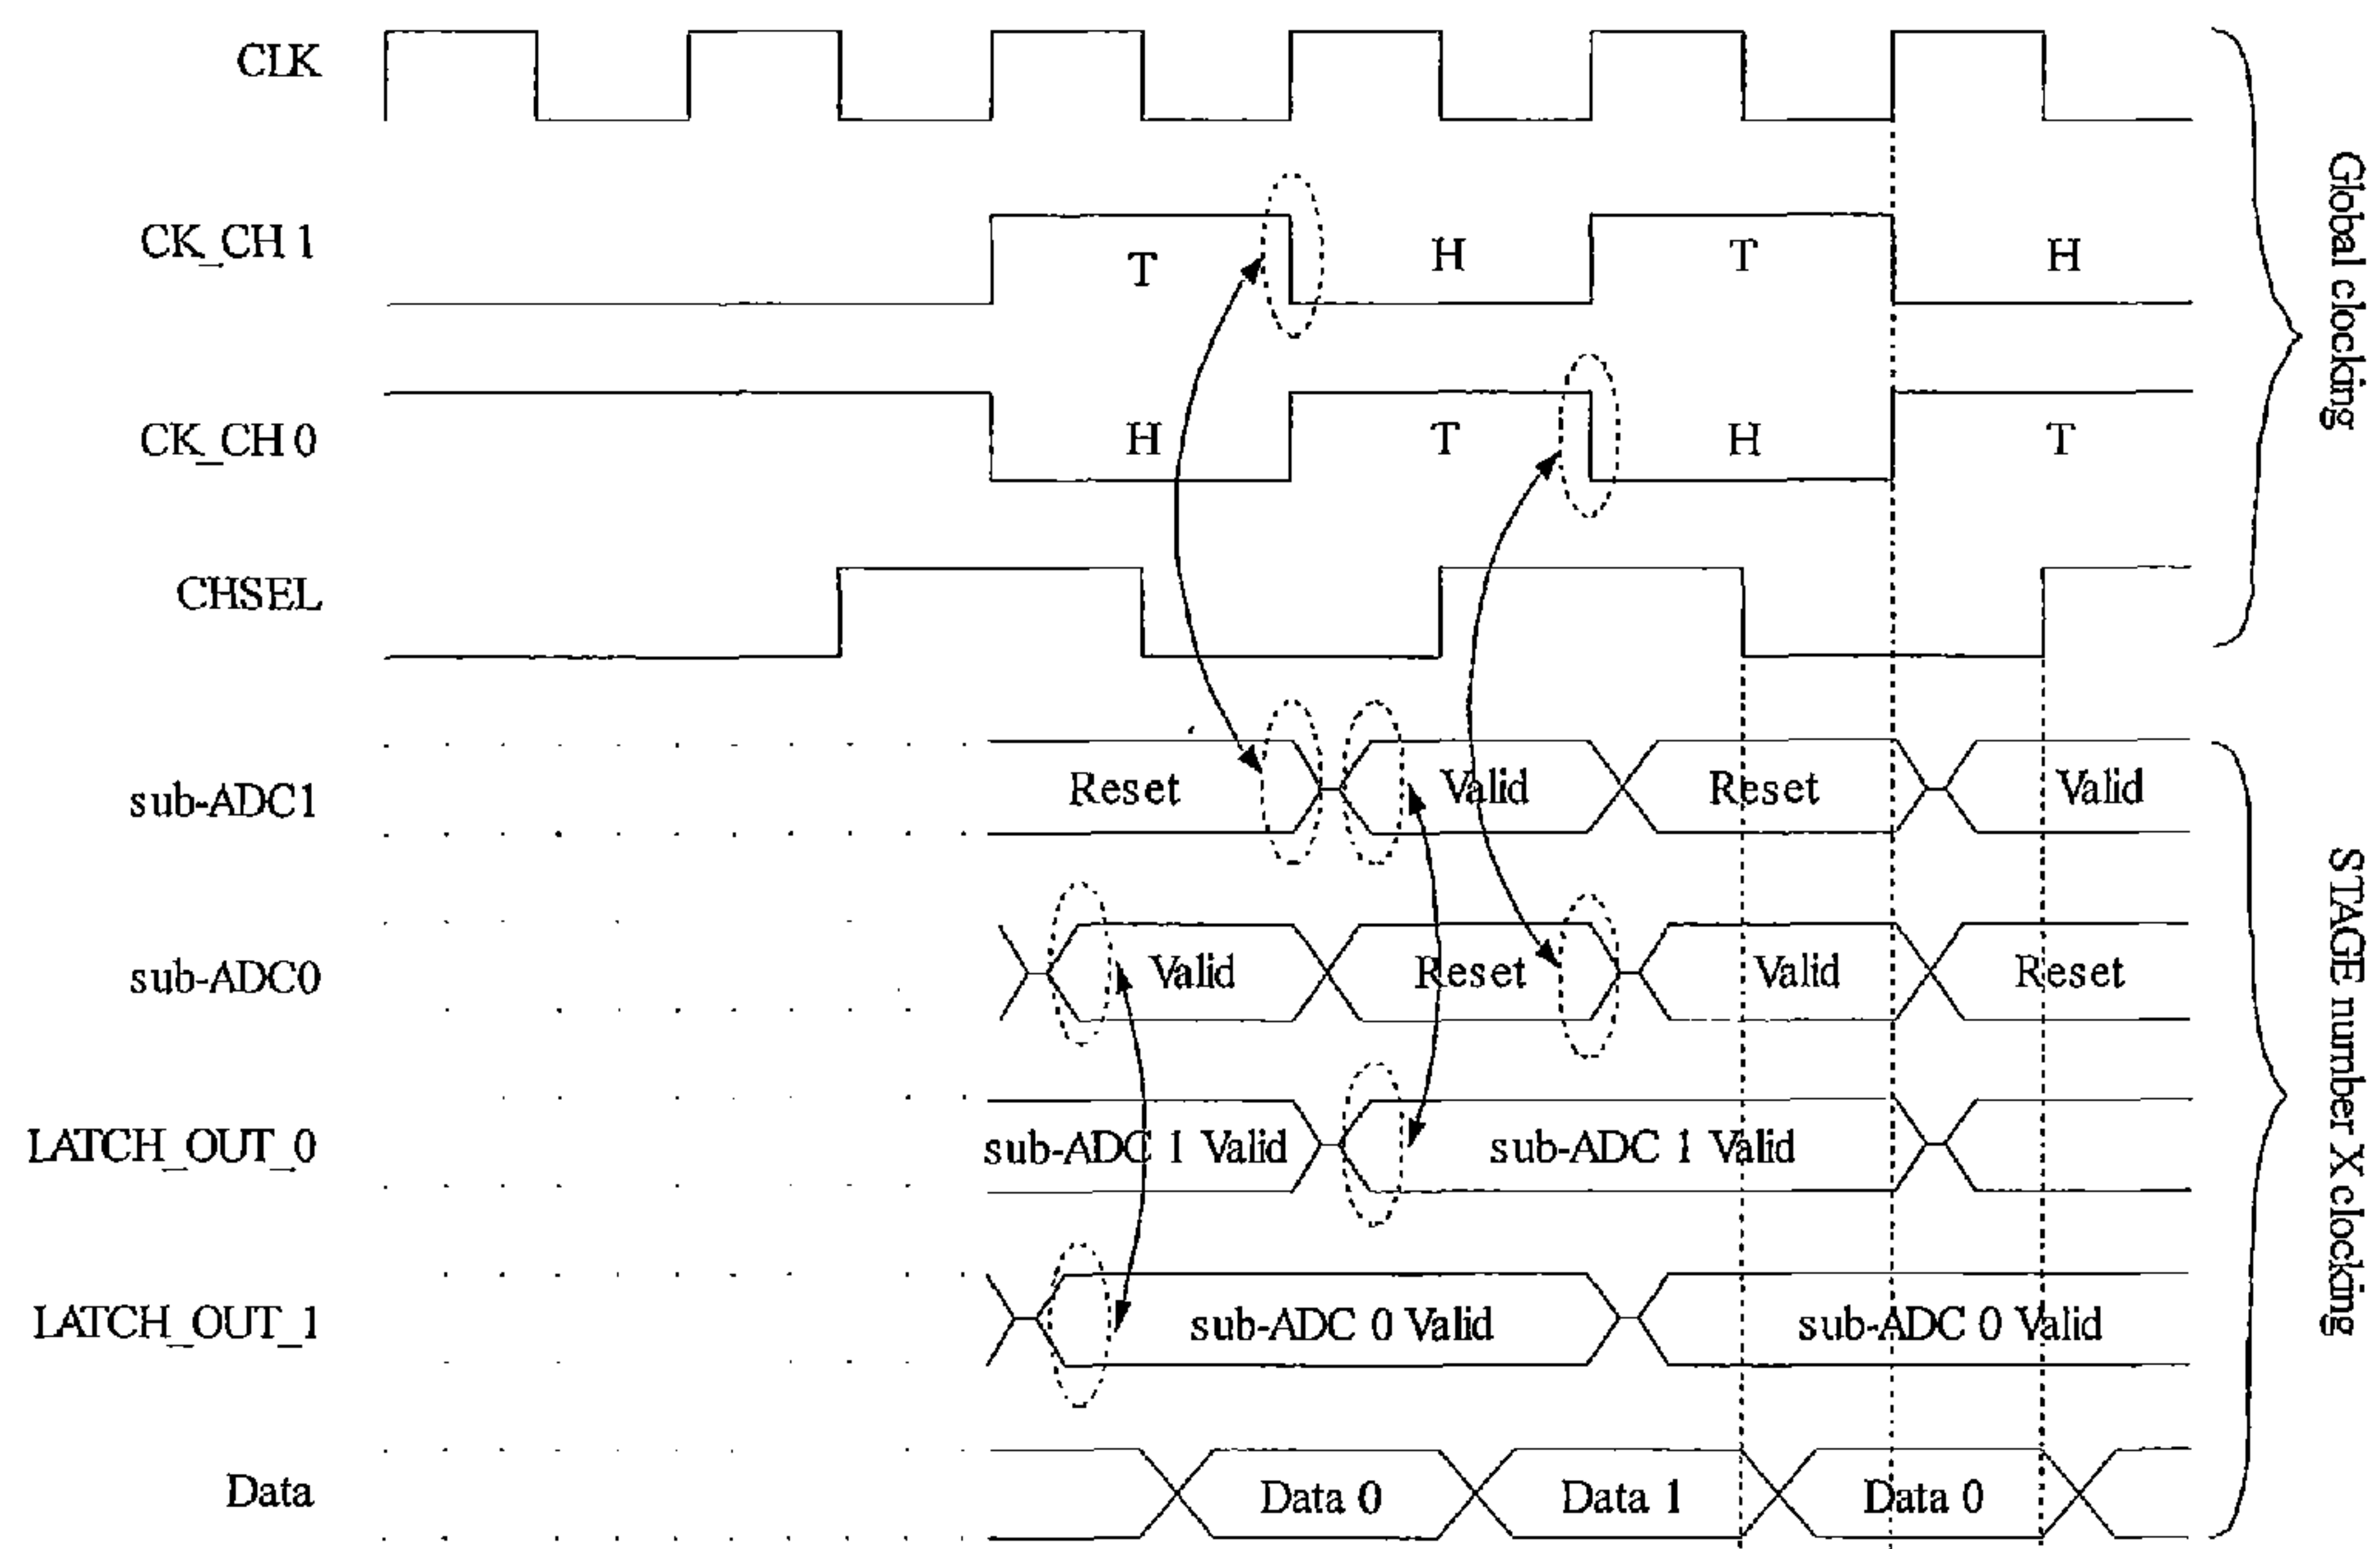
CLK

CK_CH 1
T H T H

CK_CH 0
H T H T

CHSEL

Global clocking

sub-ADC1
Reset Valid Reset Valid

sub-ADC0
Valid Reset Valid Reset

LATCH_OUT_0
sub-ADC 1 Valid sub-ADC 1 Valid

LATCH_OUT_1
sub-ADC 0 Valid sub-ADC 0 Valid

Data
Data 0 Data 1 Data 0

STAGE number X clocking